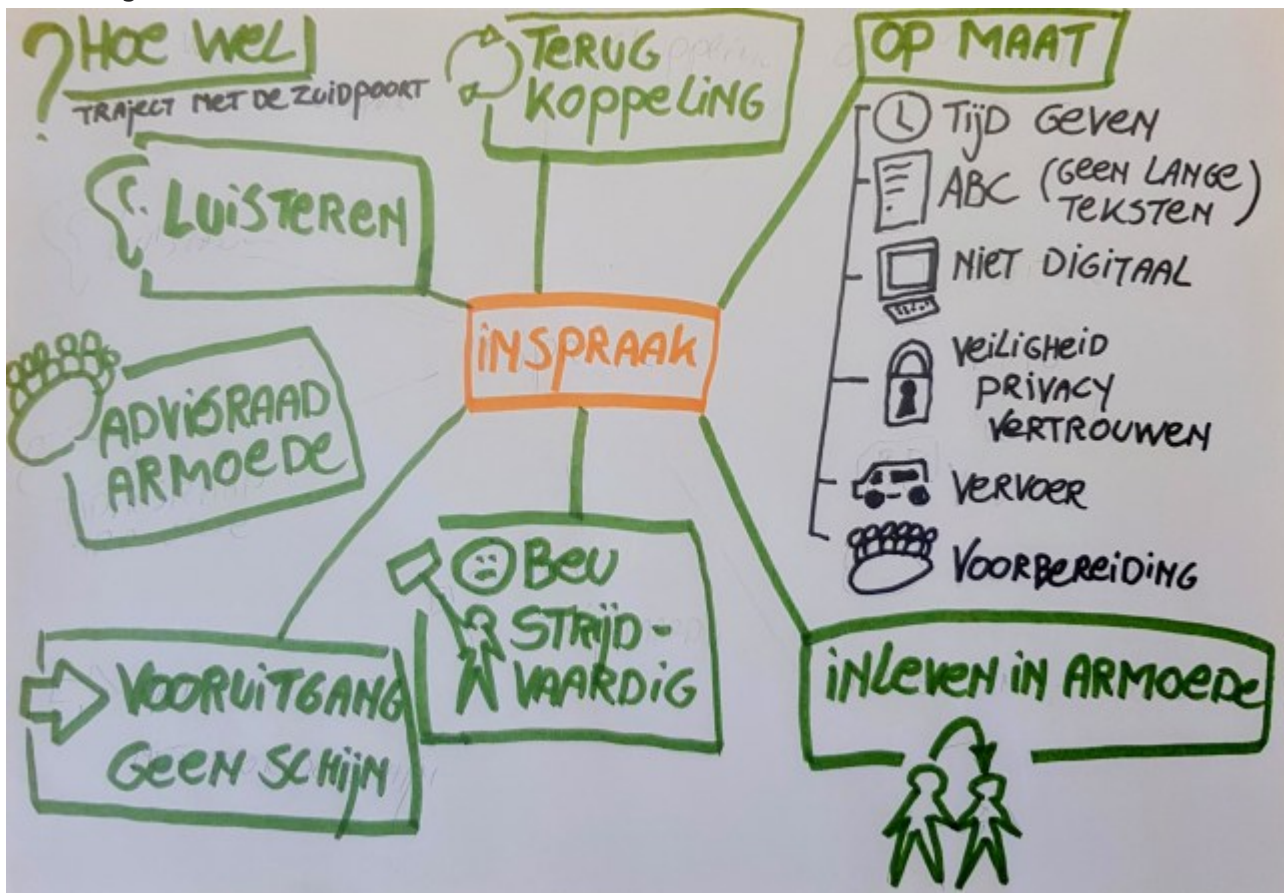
?HOE WEL
TRAJECT MET DE ZUIDPOORT

TERUG KOPPELING

OP MAAT
TIJD GEVEN
ABC (GEEN LANGE TEKSTEN)
NIET DIGITAAL
VEILIGHEID PRIVACY VERTROUWEN
VERVOER
VOORBEREIDING

LUISTEREN

INSPRAAK

ADVISRAAD ARMOEDE

BEU STRIJD-VAARDIG

VOORUITGANG GEEN SCHIJN

INLEVEN IN ARMOEDE